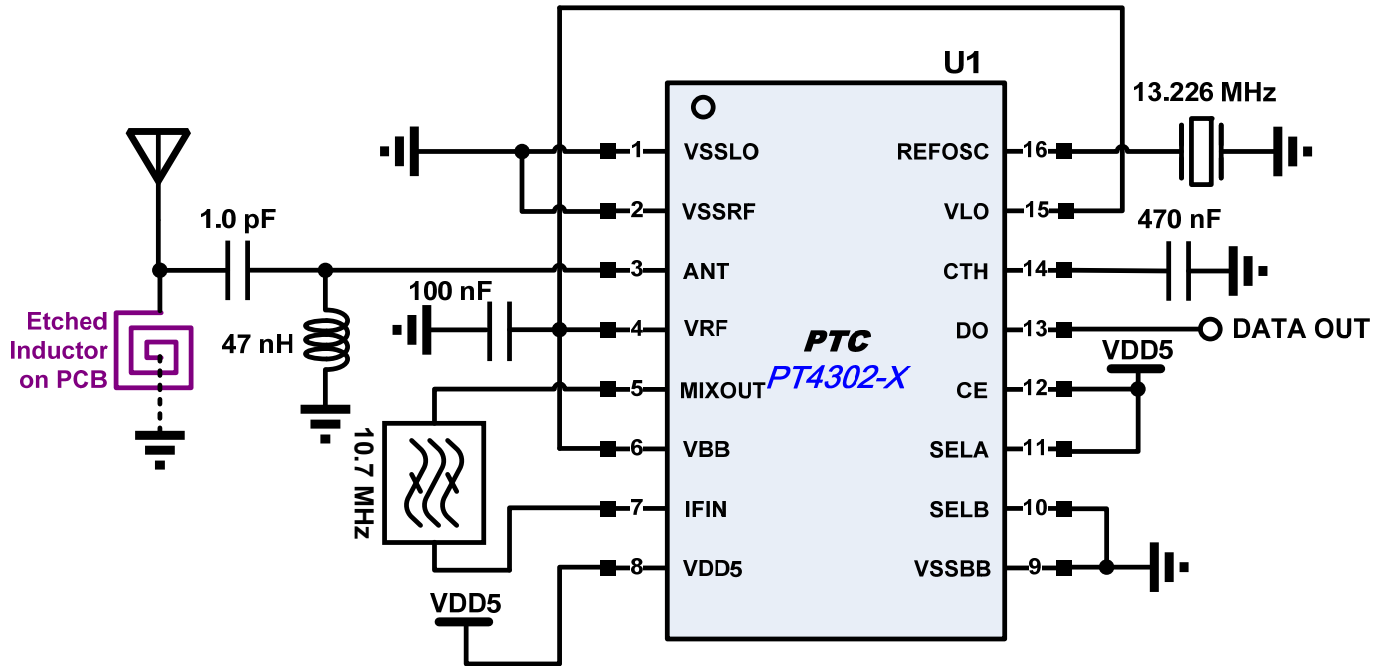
U1

13.226 MHz

1 VSSLO
2 VSSRF
3 ANT
4 VRF
5 MIXOUT
6 VBB
7 IFIN
8 VDD5

REFOSC 16
VLO 15
CTH 14
DO 13
CE 12
SELA 11
SELB 10
VSSBB 9

470 nF

DATA OUT

VDD5

PTC
PT4302-X

1.0 pF

100 nF

Etched Inductor on PCB

47 nH

10.7 MHz

VDD5